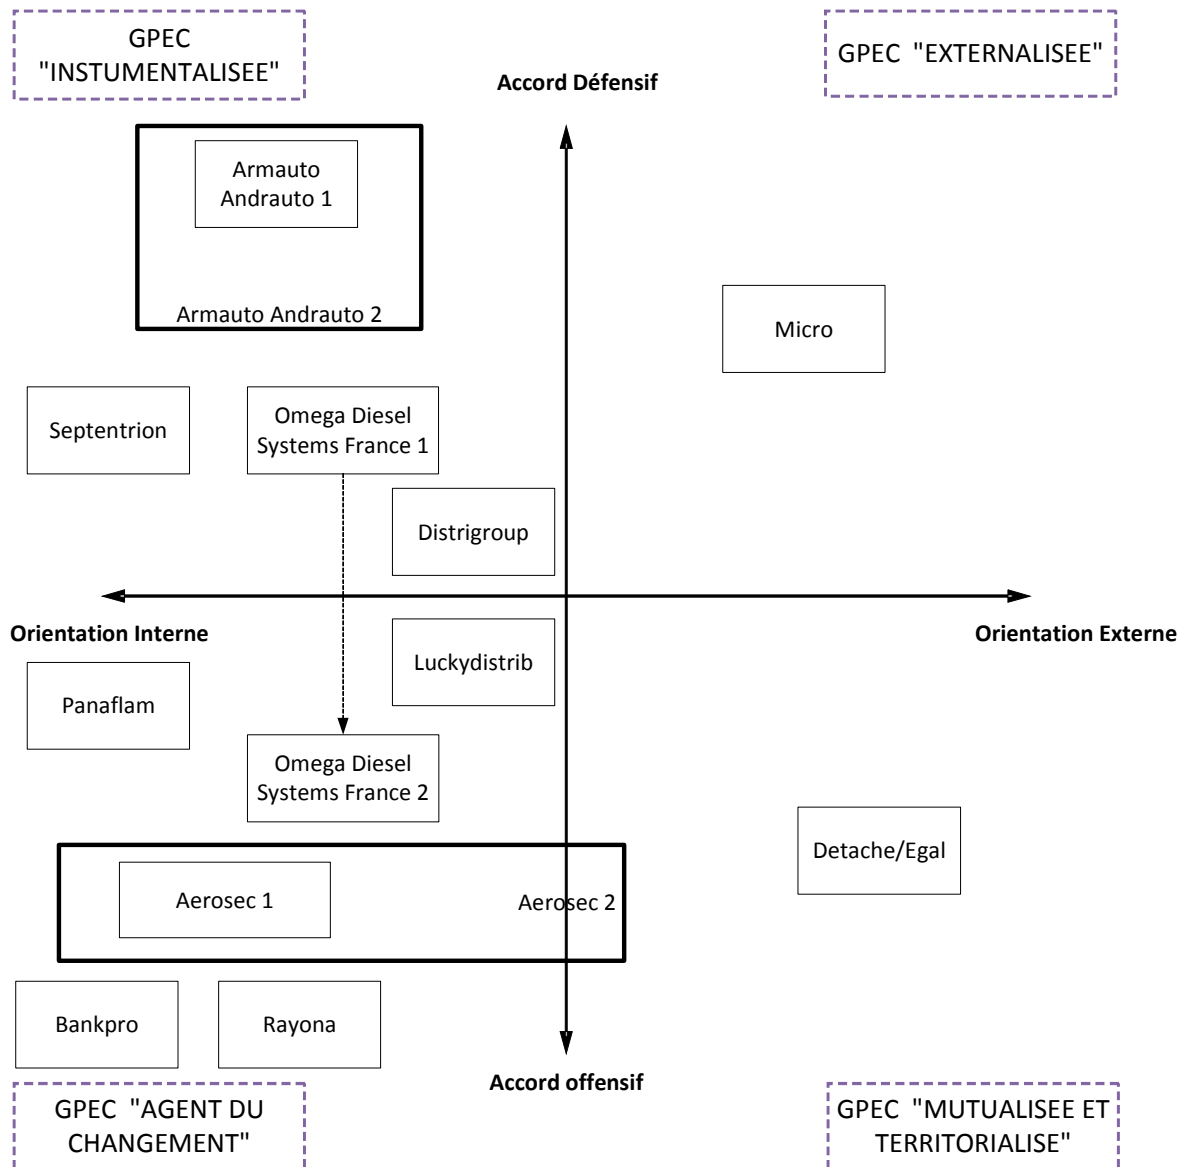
GPEC "INSTUMENTALISEE"

Accord Défensif

GPEC "EXTERNALISEE"

Armauto Andrauto 1

Armauto Andrauto 2

Micro

Septentrion

Omega Diesel Systems France 1

Distrigroup

Orientation Interne

Orientation Externe

Luckydistrib

Panaflam

Omega Diesel Systems France 2

Detache/Egal

Aerosec 1

Aerosec 2

Bankpro

Rayona

Accord offensif

GPEC "AGENT DU CHANGEMENT"

GPEC "MUTUALISEE ET TERRITORIALISE"